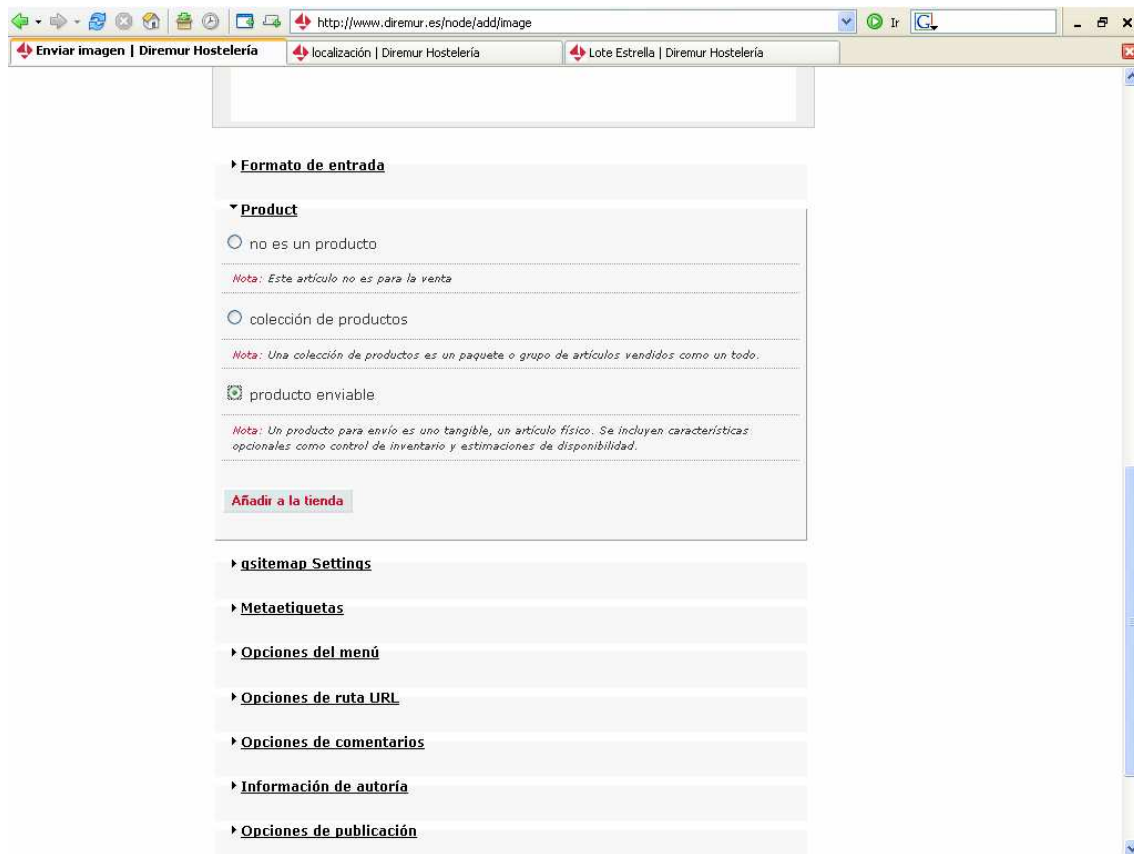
http://www.diremur.es/node/add/image

Ir

Enviar imagen | Diremur Hostelería

localización | Diremur Hostelería

Lote Estrella | Diremur Hostelería

Formato de entrada

Product

no es un producto

Nota: Este artículo no es para la venta

colección de productos

Nota: Una colección de productos es un paquete o grupo de artículos vendidos como un todo.

producto enviable

Nota: Un producto para envío es uno tangible, un artículo físico. Se incluyen características opcionales como control de inventario y estimaciones de disponibilidad.

Añadir a la tienda

gsitemap Settings

Metaetiquetas

Opciones del menú

Opciones de ruta URL

Opciones de comentarios

Información de autoría

Opciones de publicación